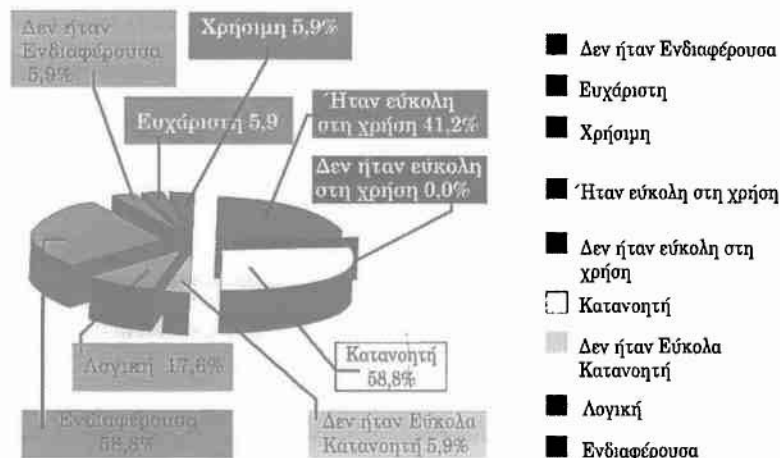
Δεν ήταν Ενδιαφέρουσα 5,9%

Χρήσιμη 5,9%

Ευχάριστη 5,9

Ήταν εύκολη στη χρήση 41,2%

Δεν ήταν εύκολη στη χρήση 0,0%

Λογική 17,6%

Κατανοητή 58,8%

Ενδιαφέρουσα 58,8%

Δεν ήταν Εύκολα Κατανοητή 5,9%

Δεν ήταν Ενδιαφέρουσα

Ευχάριστη

Χρήσιμη

Ήταν εύκολη στη χρήση

Δεν ήταν εύκολη στη χρήση

Κατανοητή

Δεν ήταν Εύκολα Κατανοητή

Λογική

Ενδιαφέρουσα